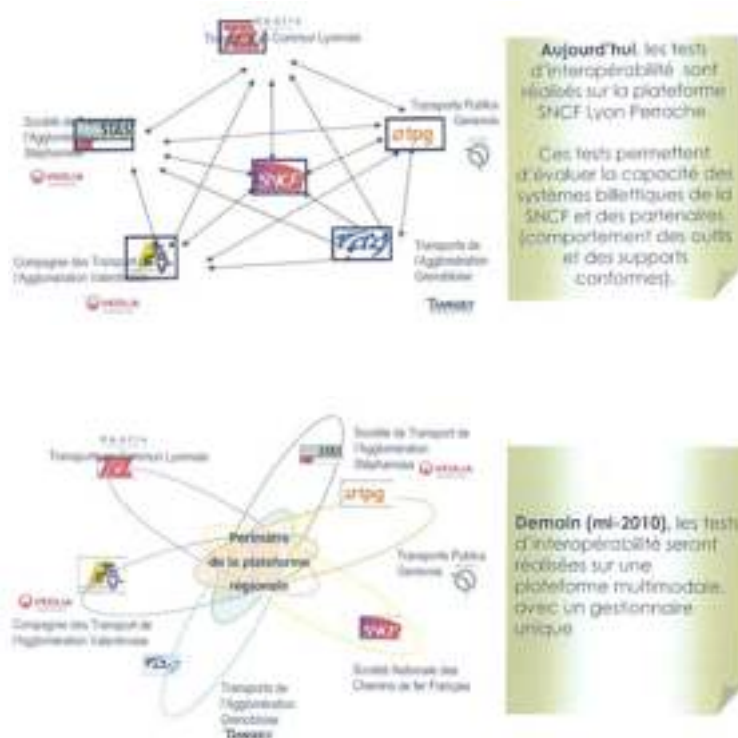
KEOLIS
Transports en Commun Lyonnais

Société de Transport de l'Agglomération Stéphanoise
STAS
VEOLIA

Transports Publics Genevois
tpg

SNCF

Compagnie des Transports de l'Agglomération Valentinoise

Transports de l'Agglomération Grenobloise
TAG
TRANSDEV

Aujourd'hui, les tests d'interopérabilité sont réalisés sur la plateforme SNCF Lyon Perrache.

Ces tests permettent d'évaluer la capacité des systèmes billettiques de la SNCF et des partenaires (comportement des outils et des supports conformes).

KEOLIS
Transports en Commun Lyonnais

Société de Transport de l'Agglomération Stéphanoise
STAS
VEOLIA

tpg

Périmètre de la plateforme régionale

Transports Publics Genevois

VEOLIA
Compagnie des Transport de l'Agglomération Valentinoise

SNCF
Société Nationale des Chemins de fer Français

TAG
Transports de l'Agglomération Grenobloise
TRANSDEV

Demain (mi-2010), les tests d'interopérabilité seront réalisées sur une plateforme multimodale, avec un gestionnaire unique.